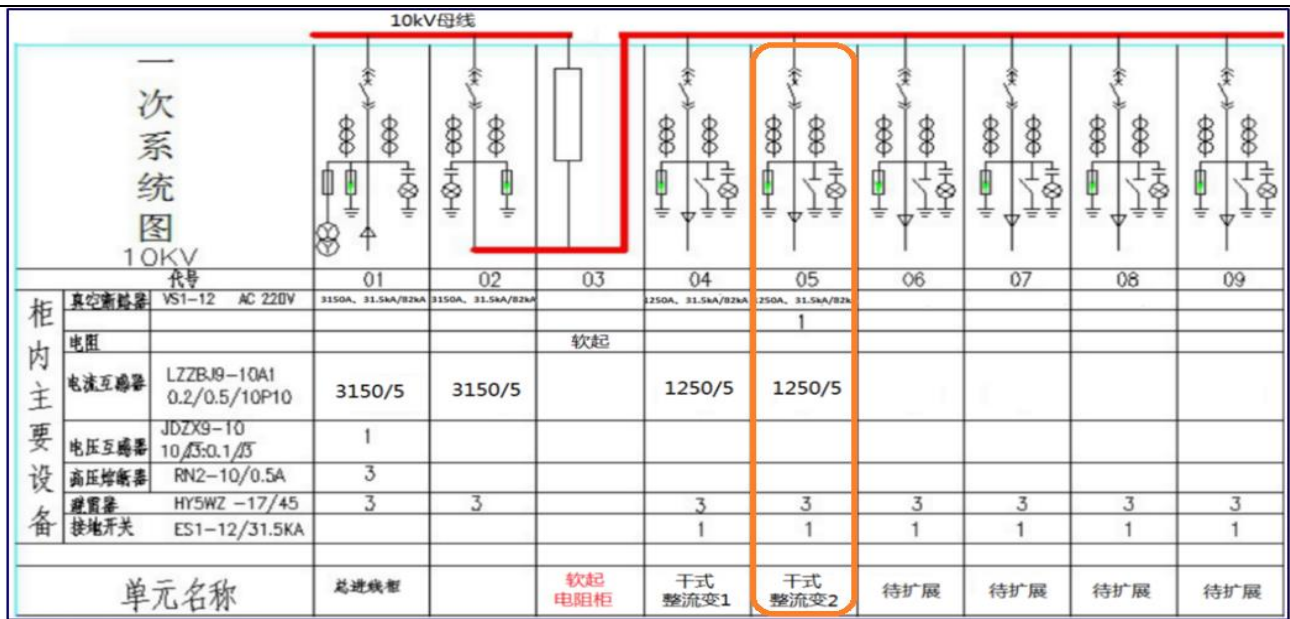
10kV母线

一次系统图
10KV

| 代号 | | 01 | 02 | 03 | 04 | 05 | 06 | 07 | 08 | 09 |
|---|---|---|---|---|---|---|---|---|---|---|
| 柜内主要设备 真空断路器 | VS1-12 AC 220V | 3150A、31.5kA/82kA | 3150A、31.5kA/82kA | | 1250A、31.5kA/82kA | 1250A、31.5kA/82kA | | | | |
| | | | | | | 1 | | | | |
| 电阻 | | | | 软起 | | | | | | |
| 电流互感器 | LZZBJ9-10A1 0.2/0.5/10P10 | 3150/5 | 3150/5 | | 1250/5 | 1250/5 | | | | |
| 电压互感器 | JDZX9-10 $10/\sqrt{3}$:0.1/$\sqrt{3}$ | 1 | | | | | | | | |
| 高压熔断器 | RN2-10/0.5A | 3 | | | | | | | | |
| 避雷器 | HY5WZ -17/45 | 3 | 3 | | 3 | 3 | 3 | 3 | 3 | 3 |
| 接地开关 | ES1-12/31.5KA | | | | 1 | 1 | 1 | 1 | 1 | 1 |
| 单元名称 | | 总进线柜 | | 软起电阻柜 | 干式整流变1 | 干式整流变2 | 待扩展 | 待扩展 | 待扩展 | 待扩展 |